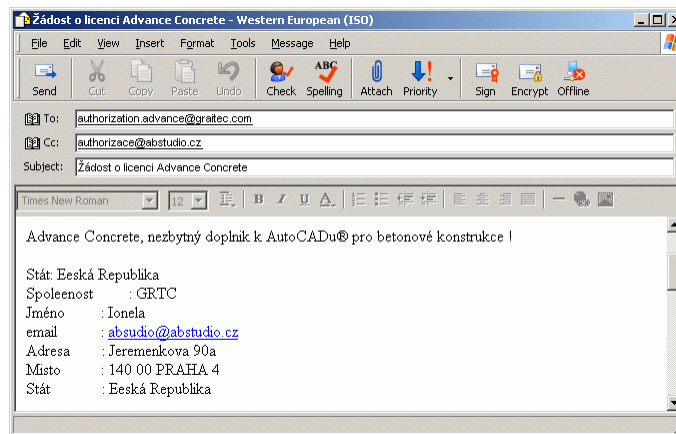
Žádost o licenci Advance Concrete - Western European (ISO)

File Edit View Insert Format Tools Message Help

Send Cut Copy Paste Undo Check Spelling Attach Priority Sign Encrypt Offline

To: authorization.advance@graitec.com
Cc: authorizace@abstudio.cz
Subject: Žádost o licenci Advance Concrete

Times New Roman 12

Advance Concrete, nezbytný doplnìk k AutoCADu® pro betonové konstrukce !

Stát: Eeská Republika
Spoleenost : GRTC
Jméno : Ionela
email : absudio@abstudio.cz
Adresa : Jeremenkova 90a
Misto : 140 00 PRAHA 4
Stát : Eeská Republika